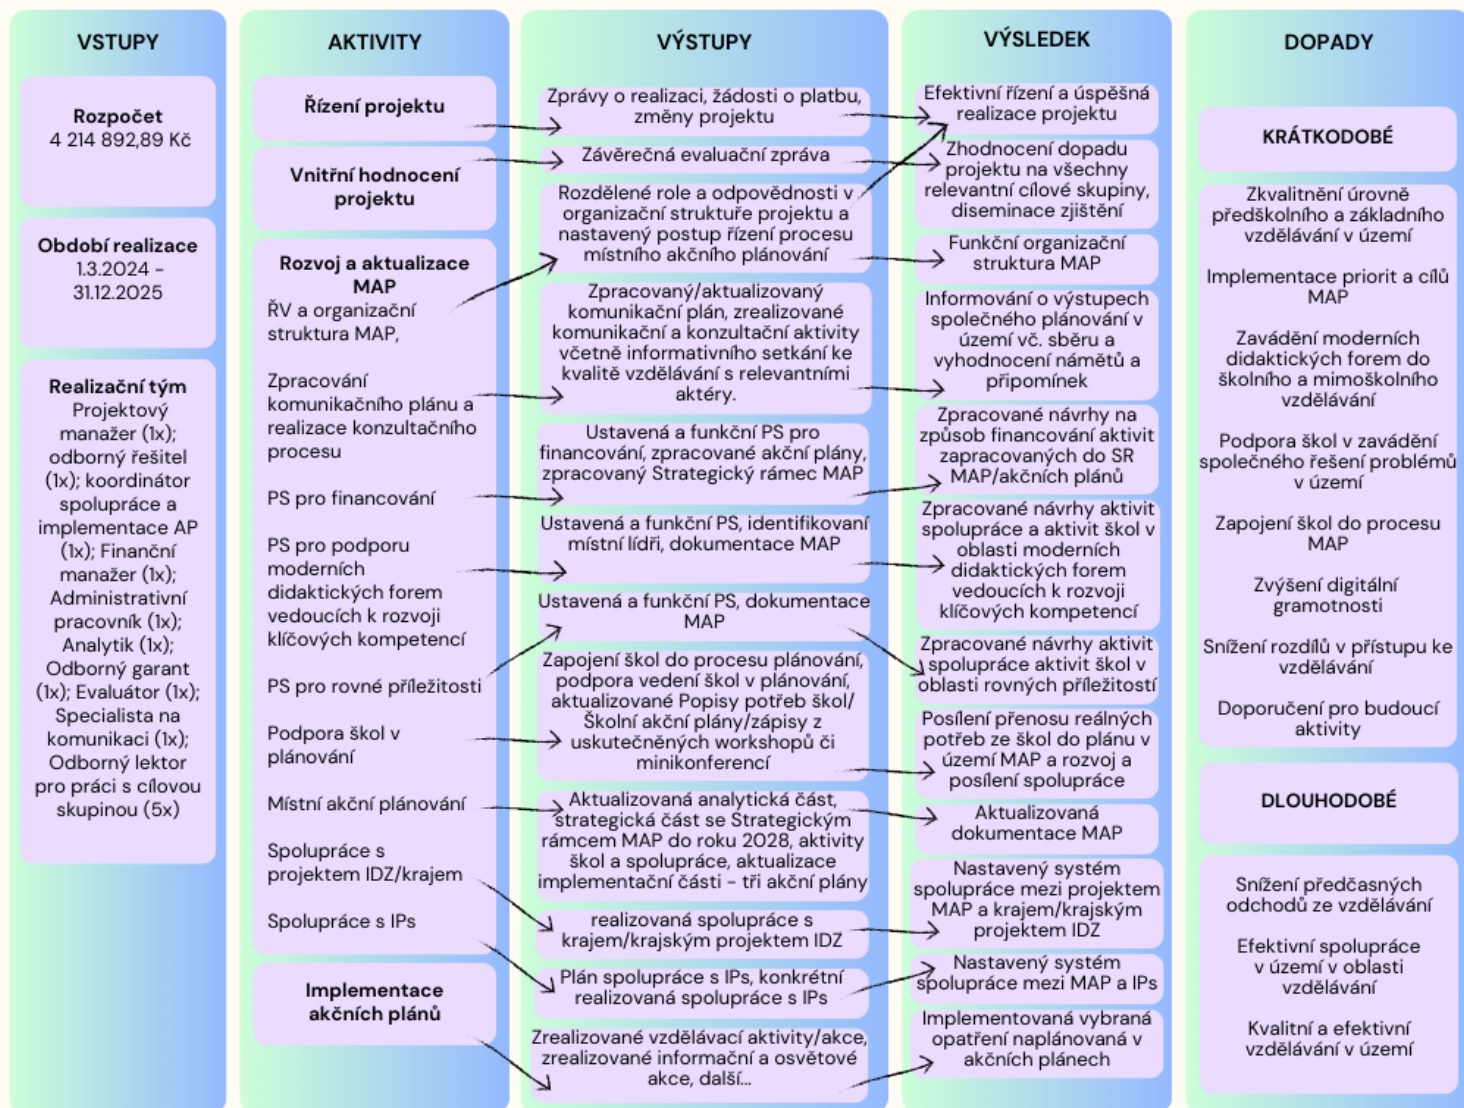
VSTUPY

Rozpočet
4 214 892,89 Kč

Období realizace
1.3.2024 – 31.12.2025

Realizační tým
Projektový manažer (1x); odborný řešitel (1x); koordinátor spolupráce a implementace AP (1x); Finanční manažer (1x); Administrativní pracovník (1x); Analytik (1x); Odborný garant (1x); Evaluátor (1x); Specialista na komunikaci (1x); Odborný lektor pro práci s cílovou skupinou (5x)

AKTIVITY

Řízení projektu

Vnitřní hodnocení projektu

Rozvoj a aktualizace MAP
ŘV a organizační struktura MAP,

Zpracování komunikačního plánu a realizace konzultačního procesu

PS pro financování

PS pro podporu moderních didaktických forem vedoucích k rozvoji klíčových kompetencí

PS pro rovné příležitosti

Podpora škol v plánování

Místní akční plánování

Spolupráce s projektem IDZ/krajem

Spolupráce s IPs

Implementace akčních plánů

VÝSTUPY

Zprávy o realizaci, žádosti o platbu, změny projektu

Závěrečná evaluační zpráva

Rozdělené role a odpovědnosti v organizační struktuře projektu a nastavený postup řízení procesu místního akčního plánování

Zpracovaný/aktualizovaný komunikační plán, zrealizované komunikační a konzultační aktivity včetně informativního setkání ke kvalitě vzdělávání s relevantními aktéry.

Ustavená a funkční PS pro financování, zpracované akční plány, zpracovaný Strategický rámec MAP

Ustavená a funkční PS, identifikovaní místní lídři, dokumentace MAP

Ustavená a funkční PS, dokumentace MAP

Zapojení škol do procesu plánování, podpora vedení škol v plánování, aktualizované Popisy potřeb škol/ Školní akční plány/zápisy z uskutečněných workshopů či minikonferencí

Aktualizovaná analytická část, strategická část se Strategickým rámcem MAP do roku 2028, aktivity škol a spolupráce, aktualizace implementační části – tři akční plány

realizovaná spolupráce s krajem/krajským projektem IDZ

Plán spolupráce s IPs, konkrétní realizovaná spolupráce s IPs

Zrealizované vzdělávací aktivity/akce, zrealizované informační a osvětové akce, další...

VÝSLEDEK

Efektivní řízení a úspěšná realizace projektu

Zhodnocení dopadu projektu na všechny relevantní cílové skupiny, diseminace zjištění

Funkční organizační struktura MAP

Informování o výstupech společného plánování v území vč. sběru a vyhodnocení námětů a připomínek

Zpracované návrhy na způsob financování aktivit zapracovaných do SR MAP/akčních plánů

Zpracované návrhy aktivit spolupráce a aktivit škol v oblasti moderních didaktických forem vedoucích k rozvoji klíčových kompetencí

Zpracované návrhy aktivit spolupráce aktivit škol v oblasti rovných příležitostí

Posílení přenosu reálných potřeb ze škol do plánu v území MAP a rozvoj a posílení spolupráce

Aktualizovaná dokumentace MAP

Nastavený systém spolupráce mezi projektem MAP a krajem/krajským projektem IDZ

Nastavený systém spolupráce mezi MAP a IPs

Implementovaná vybraná opatření naplánovaná v akčních plánech

DOPADY

KRÁTKODOBÉ

Zkvalitnění úrovně předškolního a základního vzdělávání v území

Implementace priorit a cílů MAP

Zavádění moderních didaktických forem do školního a mimoškolního vzdělávání

Podpora škol v zavádění společného řešení problémů v území

Zapojení škol do procesu MAP

Zvýšení digitální gramotnosti

Snížení rozdílů v přístupu ke vzdělávání

Doporučení pro budoucí aktivity

DLOUHODOBÉ

Snížení předčasných odchodů ze vzdělávání

Efektivní spolupráce v území v oblasti vzdělávání

Kvalitní a efektivní vzdělávání v území